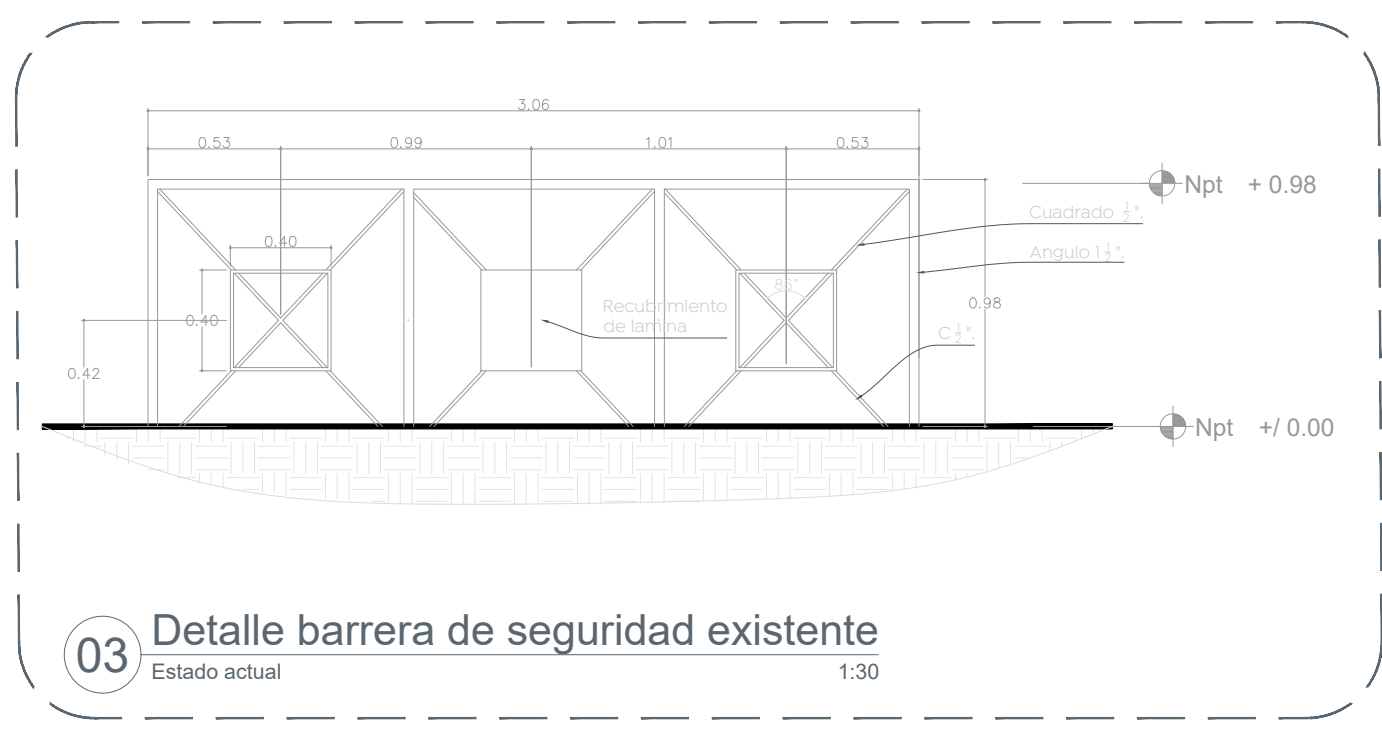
3.06

0.53 0.99 1.01 0.53

Npt + 0.98

Cuadrado $\frac{1}{2}$".

0.40

Angulo $1\frac{1}{2}$".

85°

Recubrimiento de lamina

0.98

0.40

0.42

C $\frac{1}{2}$".

Npt +/ 0.00

03 Detalle barrera de seguridad existente

Estado actual 1:30